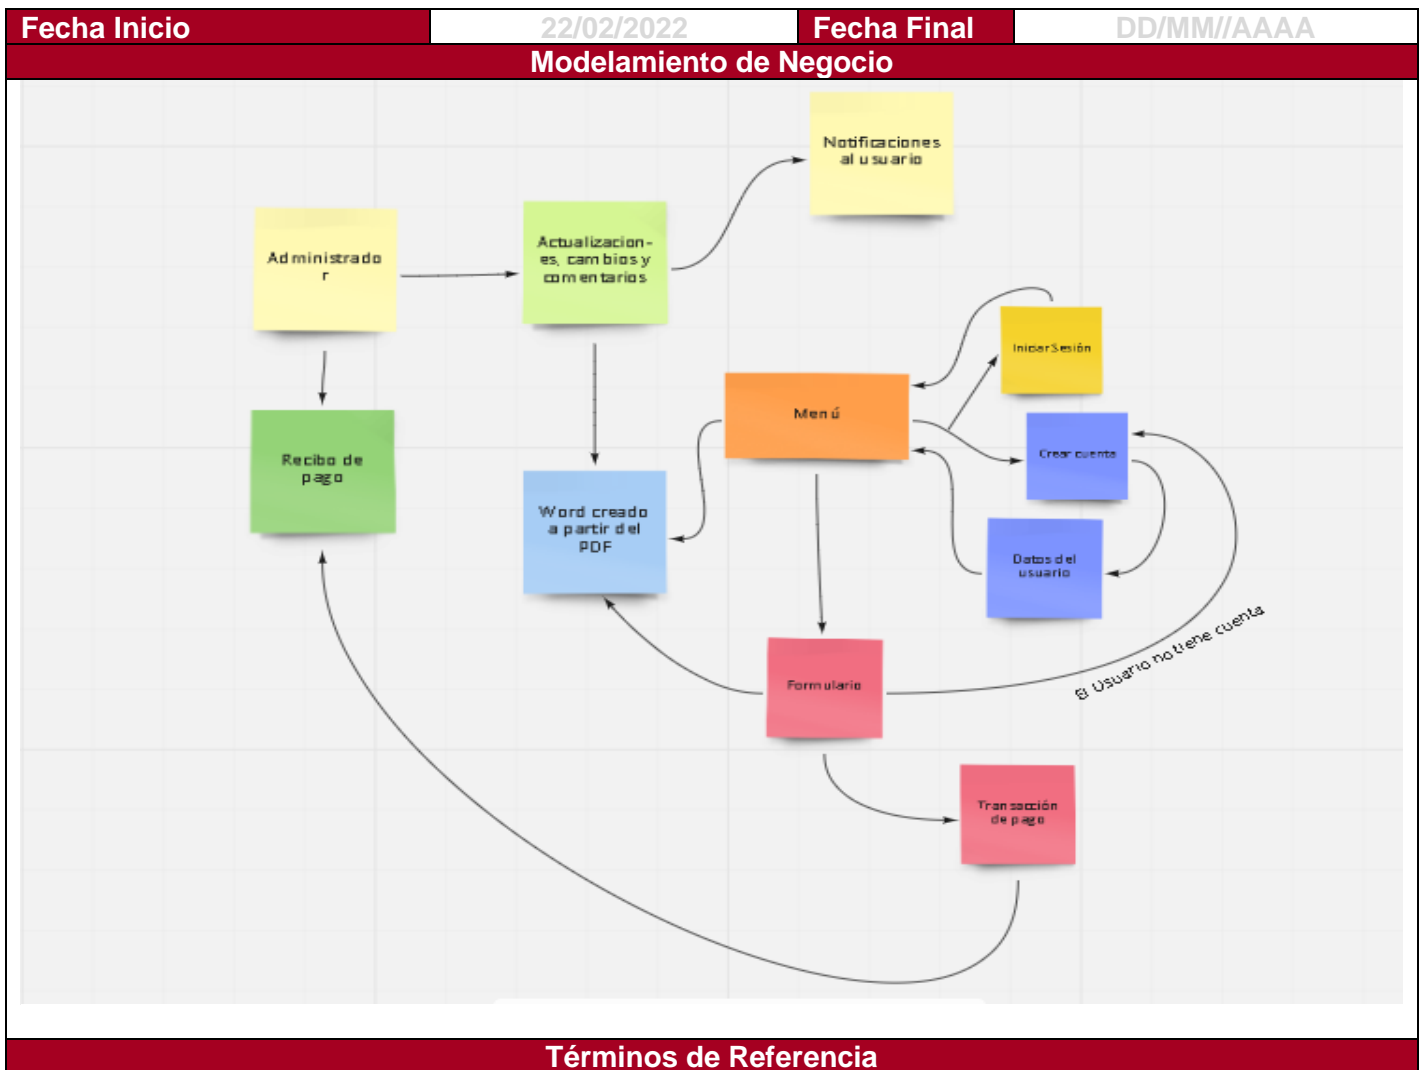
| Fecha Inicio | 22/02/2022 | Fecha Final | DD/MM//AAAA |
|---|---|---|---|

Modelamiento de Negocio

Notificaciones al usuario

Administrador

Actualizaciones, cambios y comentarios

Iniciar Sesión

Menú

Recibo de pago

Crear cuenta

Word creado a partir del PDF

Datos del usuario

Formulario

El Usuario no tiene cuenta

Transacción de pago

Términos de Referencia